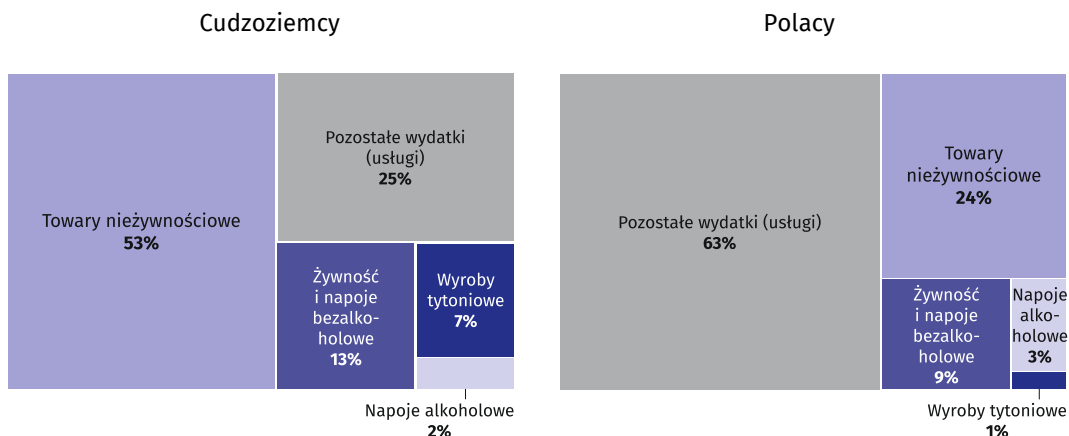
Cudzoziemcy

Towary nieżywnościowe
53%

Pozostałe wydatki (usługi)
25%

Żywność i napoje bezalkoholowe
13%

Wyroby tytoniowe
7%

Napoje alkoholowe
2%

Polacy

Pozostałe wydatki (usługi)
63%

Towary nieżywnościowe
24%

Żywność i napoje bezalkoholowe
9%

Napoje alkoholowe
3%

Wyroby tytoniowe
1%